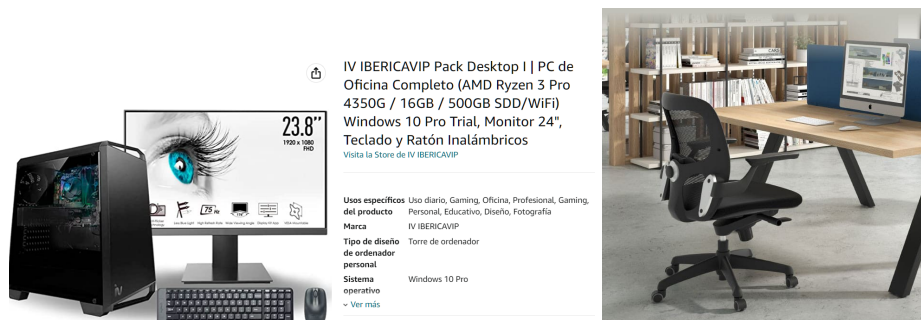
23.8"
1920 x 1080
FHD

75Hz

IV

IV IBERICAVIP Pack Desktop I | PC de Oficina Completo (AMD Ryzen 3 Pro 4350G / 16GB / 500GB SDD/WiFi) Windows 10 Pro Trial, Monitor 24", Teclado y Ratón Inalámbricos

Visita la Store de IV IBERICAVIP

| | |
|---|---|
| Usos específicos del producto | Uso diario, Gaming, Oficina, Profesional, Gaming, Personal, Educativo, Diseño, Fotografía |
| Marca | IV IBERICAVIP |
| Tipo de diseño de ordenador personal | Torre de ordenador |
| Sistema operativo | Windows 10 Pro |

⌄ Ver más